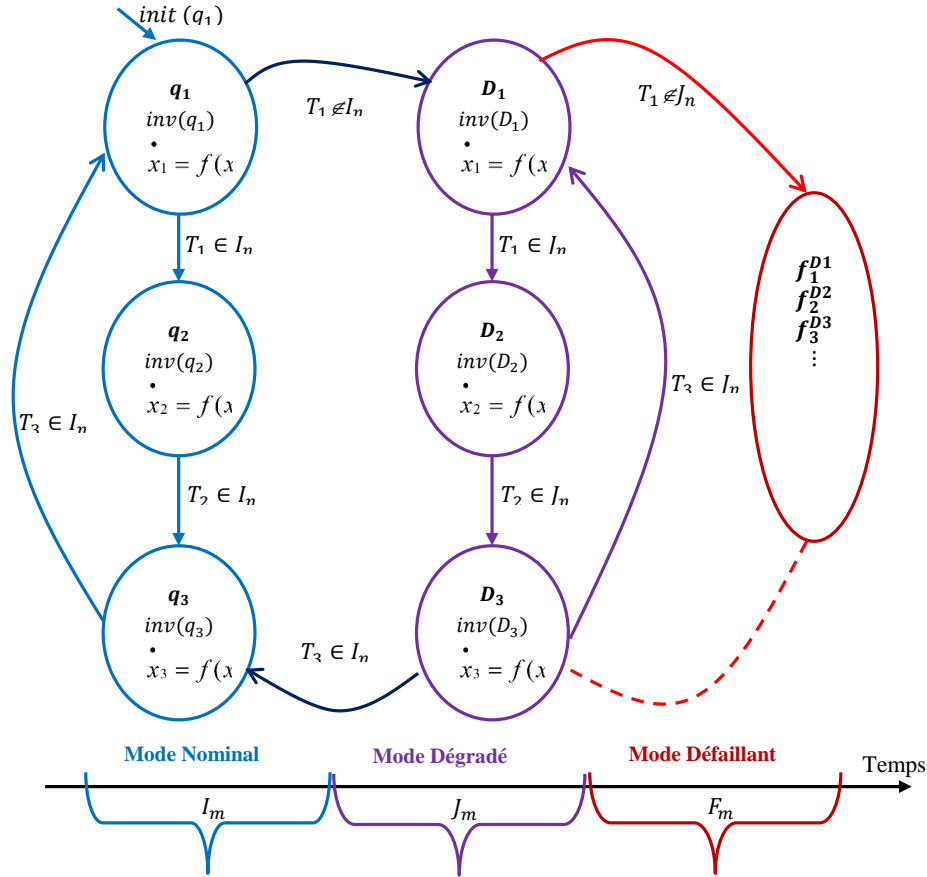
$init\ (q_1)$

$q_1$
$inv(q_1)$
$\dot{x}_1 = f(x$

$T_1 \notin I_n$

$D_1$
$inv(D_1)$
$\dot{x}_1 = f(x$

$T_1 \notin J_n$

$T_1 \in I_n$

$T_1 \in J_n$

$f_1^{D1}$
$f_2^{D2}$
$f_3^{D3}$
$\vdots$

$q_2$
$inv(q_2)$
$\dot{x}_2 = f(x$

$D_2$
$inv(D_2)$
$\dot{x}_2 = f(x$

$T_3 \in J_n$

$T_3 \in I_n$

$T_2 \in I_n$

$T_2 \in J_n$

$q_3$
$inv(q_3)$
$\dot{x}_3 = f(x$

$T_3 \in I_n$

$D_3$
$inv(D_3)$
$\dot{x}_3 = f(x$

Mode Nominal

Mode Dégradé

Mode Défaillant

Temps

$I_m$

$J_m$

$F_m$